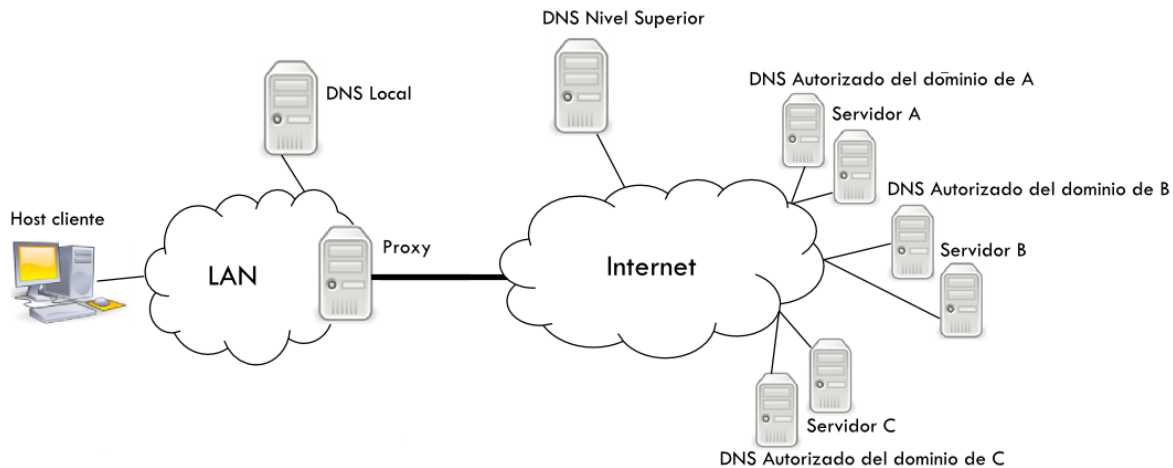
DNS Nivel Superior

DNS Local

DNS Autorizado del dominio de A

Servidor A

DNS Autorizado del dominio de B

Host cliente

Proxy

LAN

Internet

Servidor B

Servidor C

DNS Autorizado del dominio de C